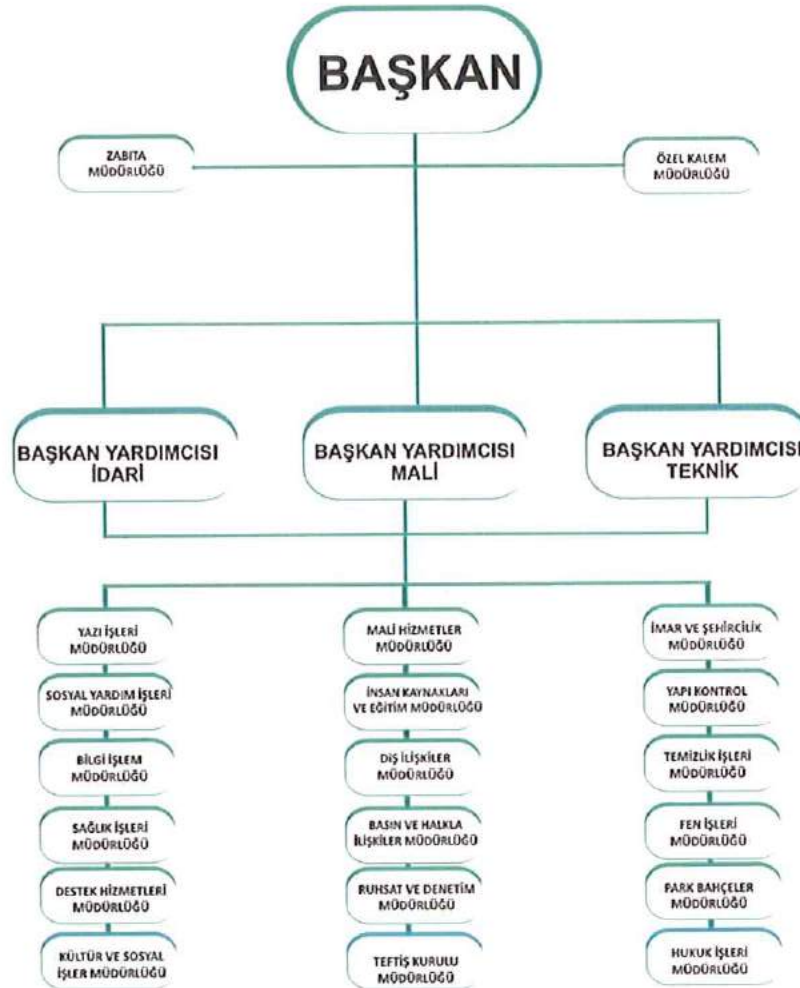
BAŞKAN

ZABITA MÜDÜRLÜĞÜ

ÖZEL KALEM MÜDÜRLÜĞÜ

BAŞKAN YARDIMCISI İDARİ

BAŞKAN YARDIMCISI MALİ

BAŞKAN YARDIMCISI TEKNİK

YAZI İŞLERİ MÜDÜRLÜĞÜ

SOSYAL YARDIM İŞLERİ MÜDÜRLÜĞÜ

BİLGİ İŞLEM MÜDÜRLÜĞÜ

SAĞLIK İŞLERİ MÜDÜRLÜĞÜ

DESTEK HİZMETLERİ MÜDÜRLÜĞÜ

KÜLTÜR VE SOSYAL İŞLER MÜDÜRLÜĞÜ

MALİ HİZMETLER MÜDÜRLÜĞÜ

İNSAN KAYNAKLARI VE EĞİTİM MÜDÜRLÜĞÜ

DIŞ İLİŞKİLER MÜDÜRLÜĞÜ

BASIN VE HALKLA İLİŞKİLER MÜDÜRLÜĞÜ

RUHSAT VE DENETİM MÜDÜRLÜĞÜ

TEFTİŞ KURULU MÜDÜRLÜĞÜ

İMAR VE ŞEHİRCİLİK MÜDÜRLÜĞÜ

YAPI KONTROL MÜDÜRLÜĞÜ

TEMİZLİK İŞLERİ MÜDÜRLÜĞÜ

FEN İŞLERİ MÜDÜRLÜĞÜ

PARK BAHÇELER MÜDÜRLÜĞÜ

HUKUK İŞLERİ MÜDÜRLÜĞÜ